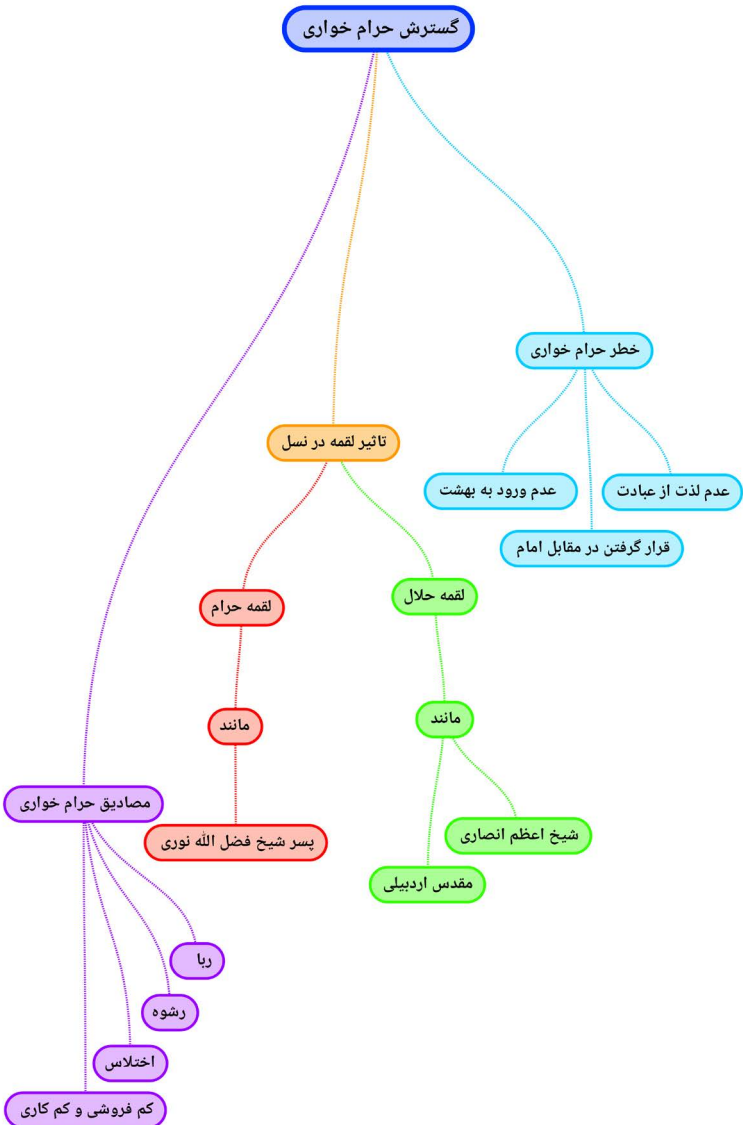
گسترش حرام خواری

خطر حرام خواری

عدم لذت از عبادت

عدم ورود به بهشت

قرار گرفتن در مقابل امام

تاثیر لقمه در نسل

لقمه حلال

مانند

شیخ اعظم انصاری

مقدس اردبیلی

لقمه حرام

مانند

پسر شیخ فضل الله نوری

مصادیق حرام خواری

ربا

رشوه

اختلاس

کم فروشی و کم کاری